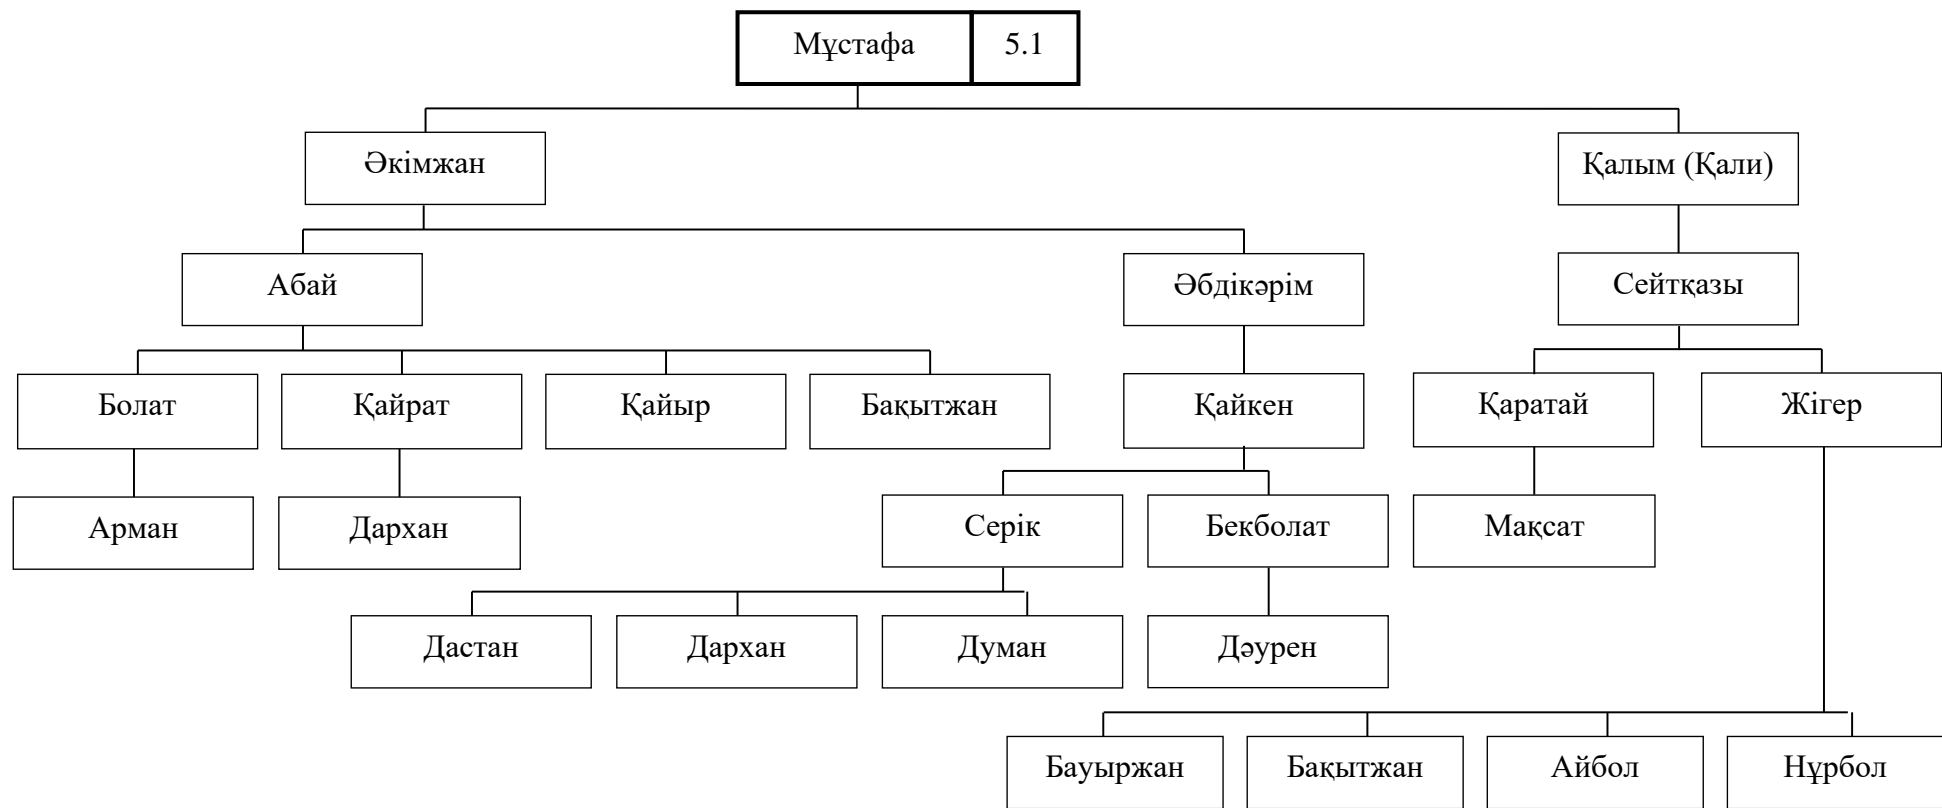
Мұстафа 5.1

Әкімжан

Қалым (Қали)

Абай

Әбдікәрім

Сейтқазы

Болат

Қайрат

Қайыр

Бақытжан

Қайкен

Қаратай

Жігер

Арман

Дархан

Серік

Бекболат

Мақсат

Дастан

Дархан

Думан

Дәурен

Бауыржан

Бақытжан

Айбол

Нұрбол